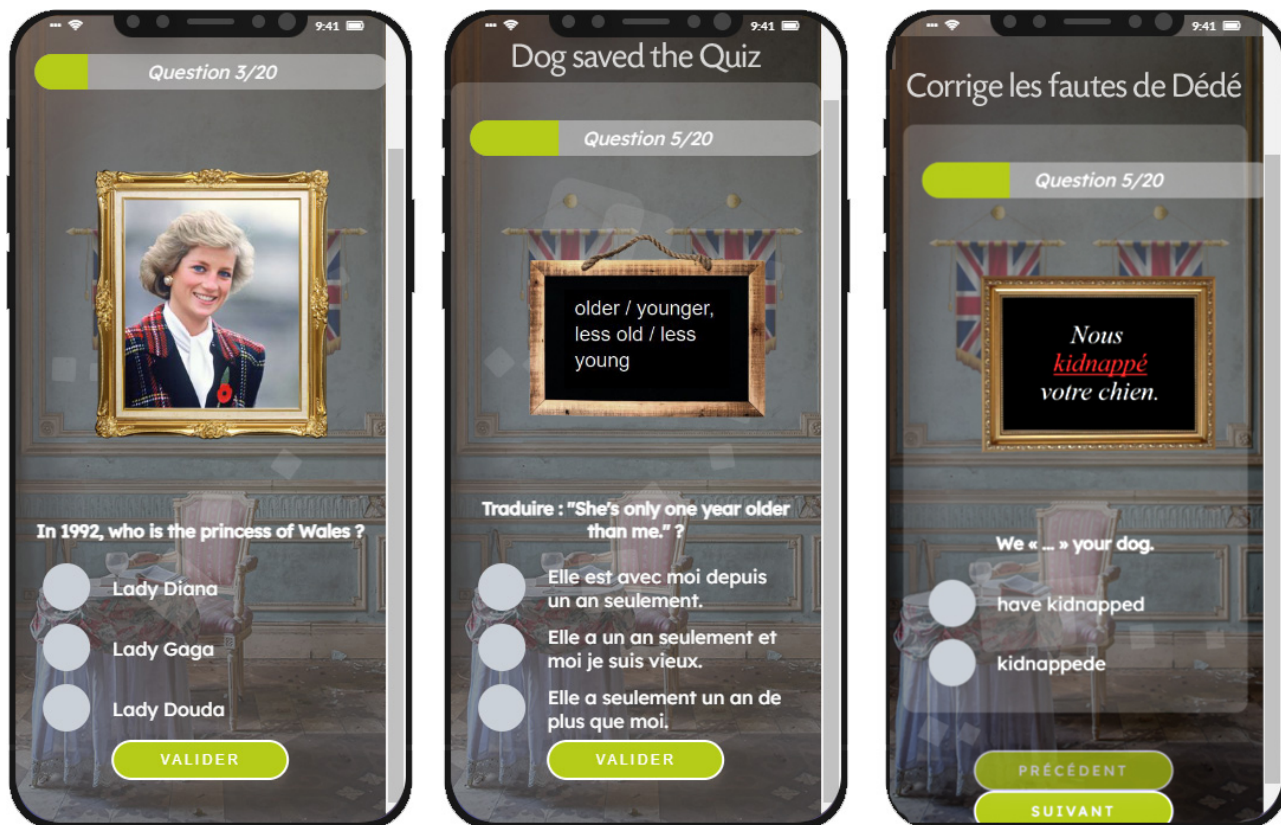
9:41

Question 3/20

In 1992, who is the princess of Wales ?

Lady Diana

Lady Gaga

Lady Douda

VALIDER

9:41

Dog saved the Quiz

Question 5/20

older / younger, less old / less young

Traduire : "She's only one year older than me." ?

Elle est avec moi depuis un an seulement.

Elle a un an seulement et moi je suis vieux.

Elle a seulement un an de plus que moi.

VALIDER

9:41

Corrige les fautes de Dédé

Question 5/20

Nous kidnappé votre chien.

We « ... » your dog.

have kidnapped

kidnappede

PRÉCÉDENT

SUIVANT